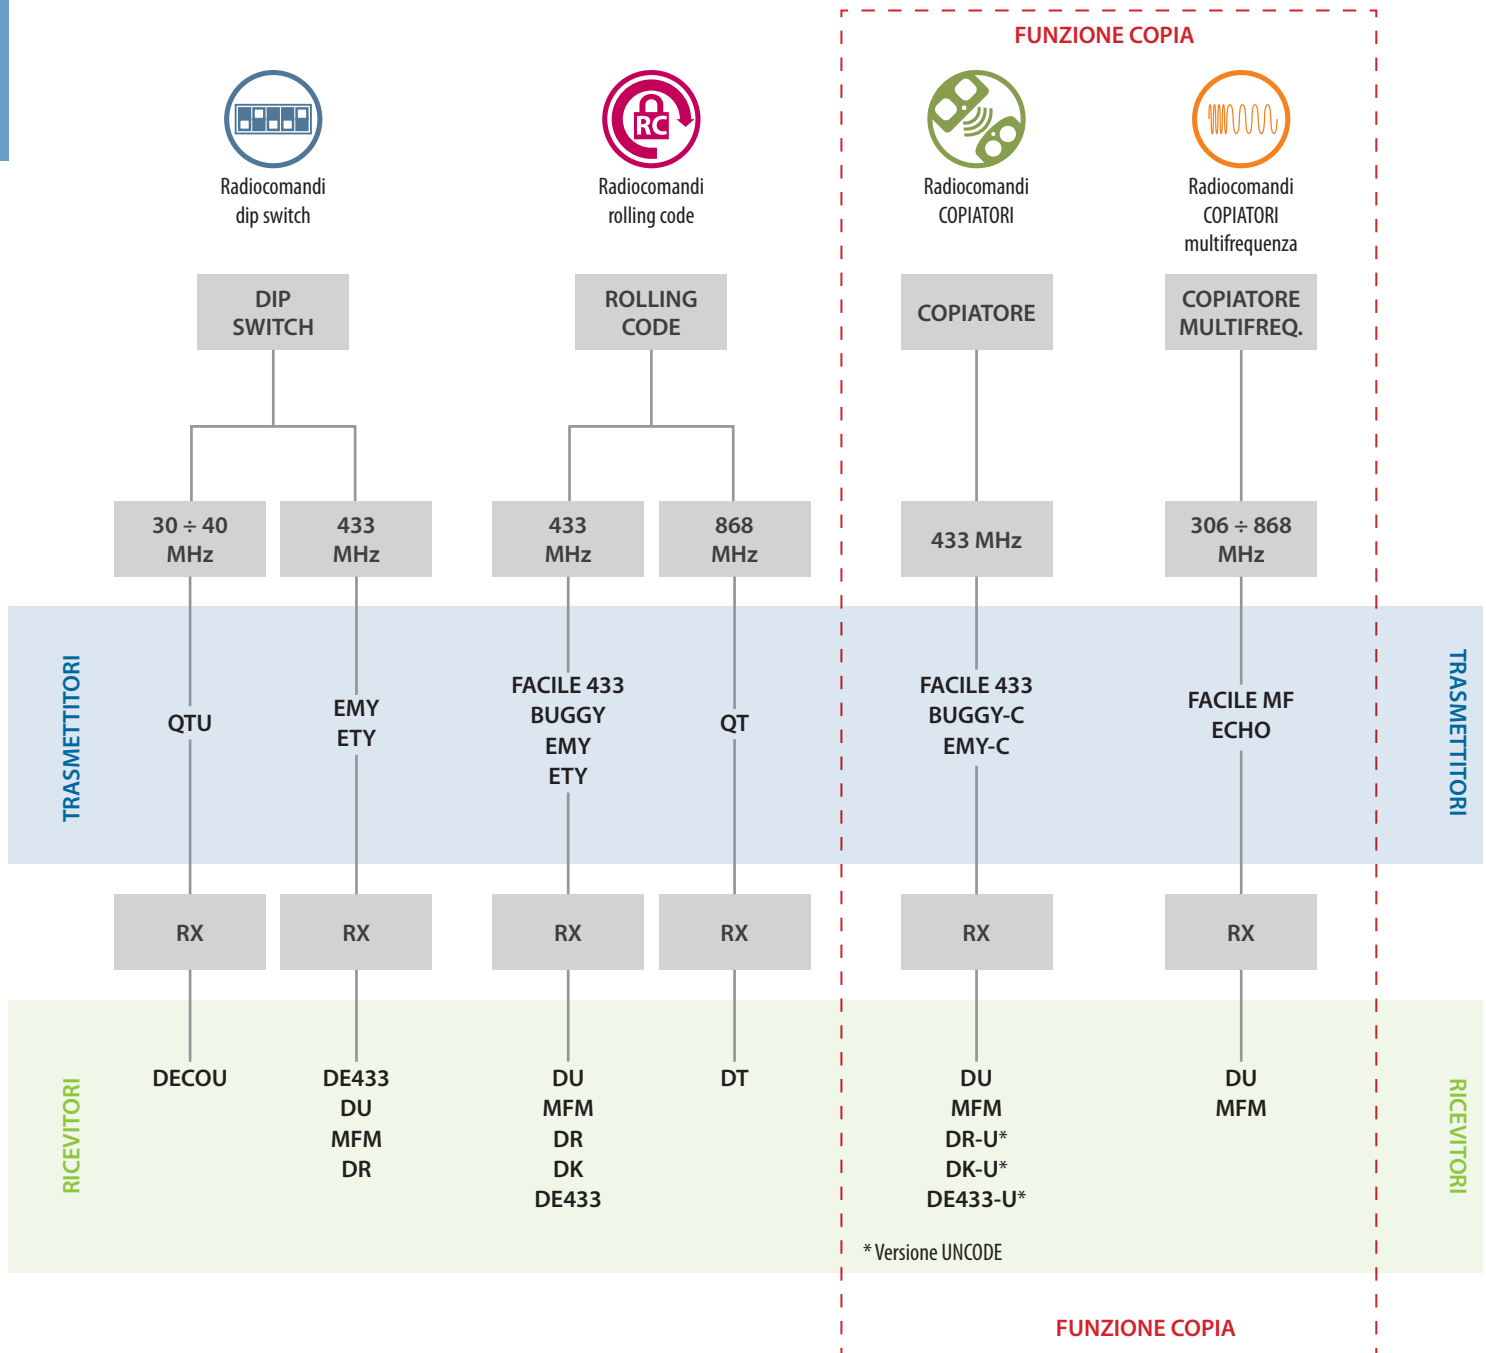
FUNZIONE COPIA

Radiocomandi dip switch

RC

Radiocomandi rolling code

Radiocomandi COPIATORI

Radiocomandi COPIATORI multifrequenza

DIP SWITCH

ROLLING CODE

COPIATORE

COPIATORE MULTIFREQ.

30 ÷ 40 MHz

433 MHz

433 MHz

868 MHz

433 MHz

306 ÷ 868 MHz

TRASMETTITORI

QTU

EMY
ETY

FACILE 433
BUGGY
EMY
ETY

QT

FACILE 433
BUGGY-C
EMY-C

FACILE MF
ECHO

TRASMETTITORI

RX

RX

RX

RX

RX

RX

RICEVITORI

DECOU

DE433
DU
MFM
DR

DU
MFM
DR
DK
DE433

DT

DU
MFM
DR-U*
DK-U*
DE433-U*

DU
MFM

RICEVITORI

* Versione UNCODE

FUNZIONE COPIA